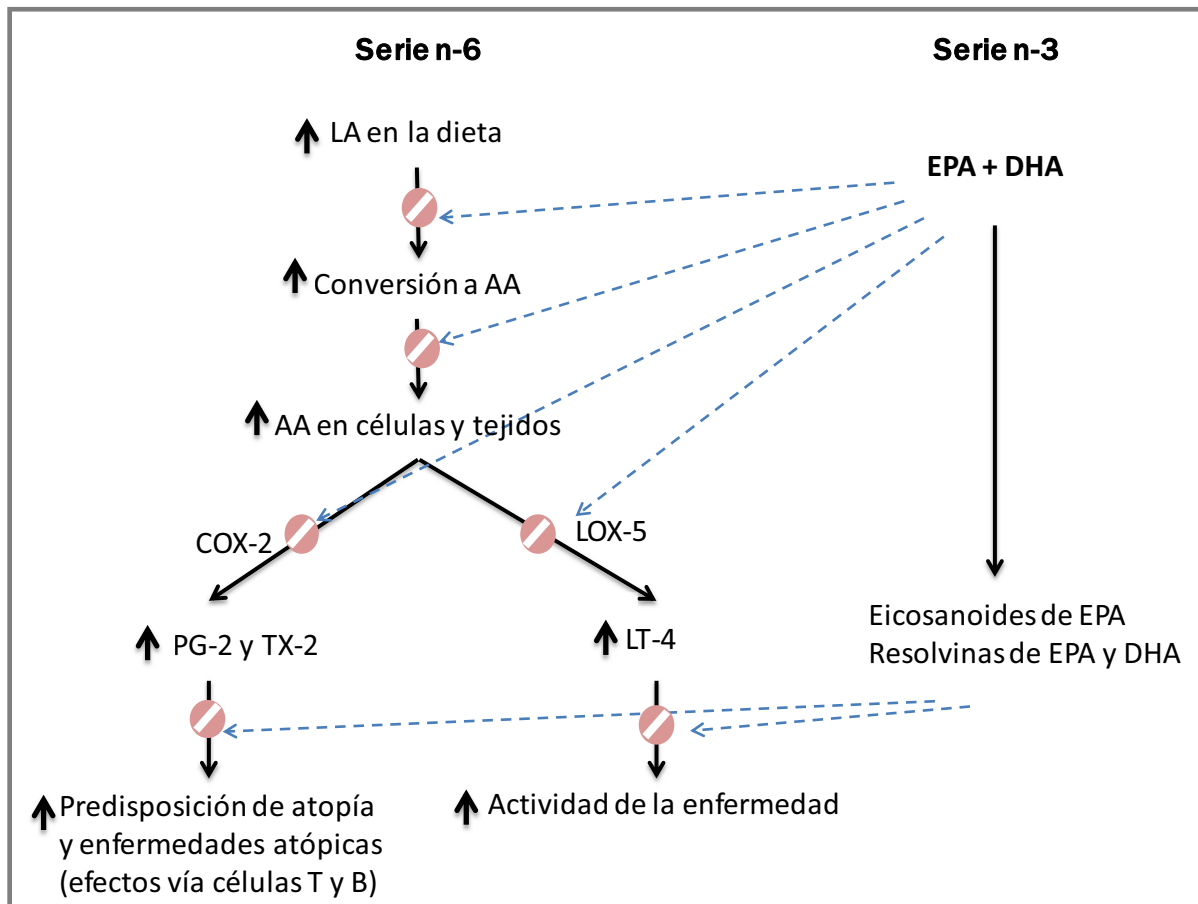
Serie n-6

Serie n-3

↑ LA en la dieta

EPA + DHA

↑ Conversión a AA

↑ AA en células y tejidos

COX-2

LOX-5

Eicosanoides de EPA
Resolvinas de EPA y DHA

↑ PG-2 y TX-2

↑ LT-4

↑ Predisposición de atopía y enfermedades atópicas (efectos vía células T y B)

↑ Actividad de la enfermedad